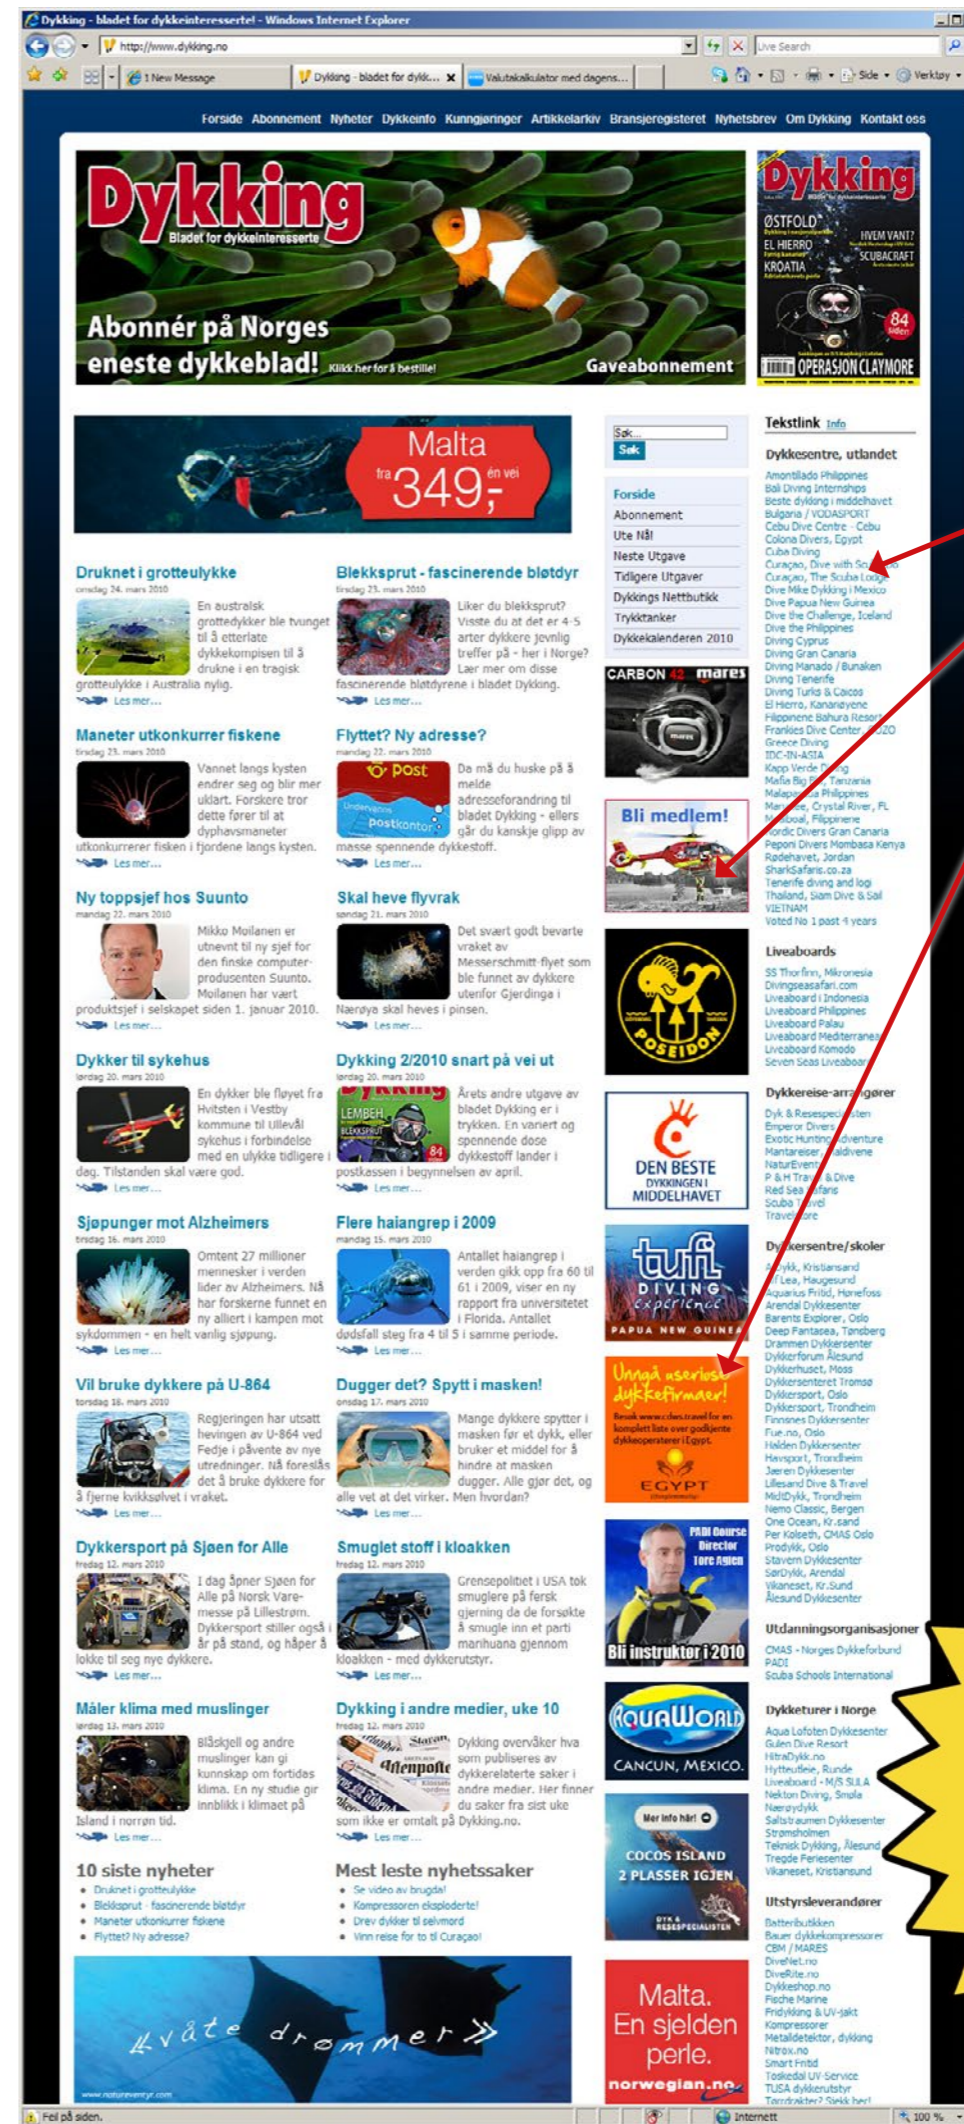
Dykking - bladet for dykkeinteresserte! - Windows Internet Explorer

http://www.dykking.no

Live Search

1 New Message | Dykking - bladet for dykk... | Valutakalkulator med dagens...

Side · Verktøy

Forside Abonnement Nyheter Dykkeinfo Kunngjøringer Artikkelarkiv Bransjeregisteret Nyhetsbrev Om Dykking Kontakt oss

Dykking
Blad for dykkeinteresserte

Abonnér på Norges eneste dykkeblad! Klikk her for å bestille!

Gaveabonnement

Dykking
ØSTFOLD
EL HIERRO
KROATIA
HVEM VANT?
SCUBACRAFT
84 sider
OPERASJON CLAYMORE

Malta
fra 349,- én vei

Druknet i grotteulykke
onsdag 24. mars 2010
En australsk grottedykker ble tvunget til å etterlate dykkekompisen til å drukne i en tragisk grotteulykke i Australia nylig.
Les mer...

Blekksprut - fascinerende bløtdyr
tirsdag 23. mars 2010
Liker du blekksprut? Visste du at det er 4-5 arter dykkere jevnlig treffer på - her i Norge? Lær mer om disse fascinerende bløtdyrene i bladet Dykking.
Les mer...

Maneter utkonkurrer fiskene
tirsdag 23. mars 2010
Vannet langs kysten endrer seg og blir mer uklart. Forskere tror dette fører til at dyphavsmaneter utkonkurrerer fisken i fjordene langs kysten.
Les mer...

Flyttet? Ny adresse?
mandag 22. mars 2010
Da må du huske på å melde adresseforandring til bladet Dykking - ellers går du kanskje glipp av masse spennende dykkestoff.
Les mer...

Ny toppsjef hos Suunto
mandag 22. mars 2010
Mikko Moilanen er utnevnt til ny sjef for den finske computerprodusenten Suunto. Moilanen har vært produktsjef i selskapet siden 1. januar 2010.
Les mer...

Skal heve flyvrak
søndag 21. mars 2010
Det svært godt bevarte vraket av Messerschmitt-flyet som ble funnet av dykkere utenfor Gjerdinga i Nærøya skal heves i pinsen.
Les mer...

Dykker til sykehus
lørdag 20. mars 2010
En dykker ble fløyet fra Hvitsten i Vestby kommune til Ullevål sykehus i forbindelse med en ulykke tidligere i dag. Tilstanden skal være god.
Les mer...

Dykking 2/2010 snart på vei ut
lørdag 20. mars 2010
Årets andre utgave av bladet Dykking er i trykken. En variert og spennende dose dykkestoff lander i postkassen i begynnelsen av april.
Les mer...

Sjøpunger mot Alzheimers
tirsdag 16. mars 2010
Omtent 27 millioner mennesker i verden lider av Alzheimers. Nå har forskerne funnet en ny alliert i kampen mot sykdommen - en helt vanlig sjøpung.
Les mer...

Flere haiangrep i 2009
mandag 15. mars 2010
Antallet haiangrep i verden gikk opp fra 60 til 61 i 2009, viser en ny rapport fra universitetet i Florida. Antallet dødsfall steg fra 4 til 5 i samme periode.
Les mer...

Vil bruke dykkere på U-864
torsdag 18. mars 2010
Regjeringen har utsatt hevingen av U-864 ved Fedje i påvente av nye utredninger. Nå foreslås det å bruke dykkere for å fjerne kvikksølvet i vraket.
Les mer...

Dugger det? Spytt i masken!
onsdag 17. mars 2010
Mange dykkere spytter i masken før et dykk, eller bruker et middel for å hindre at masken dugger. Alle gjør det, og alle vet at det virker. Men hvordan?
Les mer...

Dykkersport på Sjøen for Alle
fredag 12. mars 2010
I dag åpner Sjøen for Alle på Norsk Varemesse på Lillestrøm. Dykkersport stiller også i år på stand, og håper å lokke til seg nye dykkere.
Les mer...

Smuglet stoff i kloakken
fredag 12. mars 2010
Grensepolitiet i USA tok smuglere på fersk gjerning da de forsøkte å smugle inn et parti marihuana gjennom kloakken - med dykkerutstyr.
Les mer...

Måler klima med muslinger
lørdag 13. mars 2010
Blåskjell og andre muslinger kan gi kunnskap om fortidens klima. En ny studie gir innblikk i klimaet på Island i norrøn tid.
Les mer...

Dykking i andre medier, uke 10
fredag 12. mars 2010
Dykking overvåker hva som publiseres av dykkerelaterte saker i andre medier. Her finner du saker fra sist uke som ikke er omtalt på Dykking.no.
Les mer...

10 siste nyheter
• Druknet i grotteulykke
• Blekksprut - fascinerende bløtdyr
• Maneter utkonkurrer fiskene
• Flyttet? Ny adresse?

Mest leste nyhetssaker
• Se video av brugda!
• Kompressoren eksploderte!
• Drev dykker til selvmord
• Vinn reise for to til Curaçao!

Våte drømmer

Søk
Søk

Forside
Abonnement
Ute Nå!
Neste Utgave
Tidligere Utgaver
Dykkings Nettbutikk
Trykktanker
Dykkekalenderen 2010

CARBON 42 mares

Bli medlem!

POSEIDON

DEN BESTE DYKKINGEN I MIDDELHAVET

tufi DIVING experience PAPUA NEW GUINEA

Unngå useriøse dykkefirmaer!
EGYPT

PADI Course Director Tore Aglen
Bli instruktør i 2010

AquaWorld CANCUN, MEXICO.

Mer info her!
COCOS ISLAND 2 PLASSER IGJEN

Malta. En sjelden perle. norwegian.no

Tekstlink Info

Dykkesentre, utlandet
Amontillado Philippines
Bali Diving Internships
Beste dykking i middelhavet
Bulgaria / VODASPORT
Cebu Dive Centre - Cebu
Colona Divers, Egypt
Cuba Diving
Curaçao, Dive with Sc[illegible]
Curaçao, The Scuba Lodge
Dive Mike Dykking i Mexico
Dive Papua New Guinea
Dive the Challenge, Iceland
Dive the Philippines
Diving Cyprus
Diving Gran Canaria
Diving Manado / Bunaken
Diving Tenerife
Diving Turks & Caicos
El Hierro, Kanariøyene
Filippinene Bahura Resort
Frankies Dive Center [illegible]
Greece Diving
IDC-IN-ASIA
Kapp Verde D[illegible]ng
Mafia Big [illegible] Tanzania
Malapa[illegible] Philippines
Man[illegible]e, Crystal River, FL
M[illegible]boal, Filippinene
Nordic Divers Gran Canaria
Peponi Divers Mombasa Kenya
Rødehavet, Jordan
SharkSafaris.co.za
Tenerife diving and log
Thailand, Siam Dive & Sail
VIETNAM
Voted No 1 past 4 years

Liveaboards
SS Thorfinn, Mikronesia
Divingseasafari.com
Liveaboard i Indonesia
Liveaboard Philippines
Liveaboard Palau
Liveaboard Mediterranea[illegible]
Liveaboard Komodo
Seven Seas Liveaboar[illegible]

Dykkereise-arra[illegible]gører
Dyk & Resespec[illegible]sten
Emperor Divers
Exotic Hunting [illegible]dventure
Mantareiser, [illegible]aldivene
NaturEvent
P & H Trav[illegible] & Dive
Red Sea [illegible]fans
Scuba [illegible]vel
Travel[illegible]ore

Dy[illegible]kersentre/skoler
A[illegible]ykk, Kristiansand
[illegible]f Lea, Haugesund
Aquarius Fritid, Hønefoss
Arendal Dykkesenter
Barents Explorer, Oslo
Deep Fantasea, Tønsberg
Drammen Dykkersenter
Dykkerforum Ålesund
Dykkerhuset, Moss
Dykkersenteret Tromsø
Dykkersport, Oslo
Dykkersport, Trondheim
Finnsnes Dykkersenter
Fue.no, Oslo
Halden Dykkersenter
Havsport, Trondheim
Jæren Dykkesenter
Lillesand Dive & Travel
MidtDykk, Trondheim
Nemo Classic, Bergen
One Ocean, Kr.sand
Per Kolseth, CMAS Oslo
Prodykk, Oslo
Stavern Dykkesenter
SørDykk, Arendal
Vikaneset, Kr.Sund
Ålesund Dykkesenter

Utdanningsorganisasjoner
CMAS - Norges Dykkeforbund
PADI
Scuba Schools International

Dykketurer i Norge
Aqua Lofoten Dykkesenter
Gulen Dive Resort
HitraDykk.no
Hytteutleie, Runde
Liveaboard - M/S SULA
Nekton Diving, Smøla
Nærøydykk
Saltstraumen Dykkesenter
Stromsholmen
Teknisk Dykking, Ålesund
Tregde Feriesenter
Vikaneset, Kristiansund

Utstyrsleverandører
Batteributikken
Bauer dykkekompressorer
CBM / MARES
DiveNet.no
DiveRite.no
Dykkeshop.no
Fische Marine
Fridykking & UV-jakt
Kompressorer
Metalldetektor, dykking
Nitrox.no
Smart Fritid
Toskedal UV-Service
TUSA dykkerutstyr
Tørrdrakter? Sjekk her!

Feil på siden.
Internett
100 %